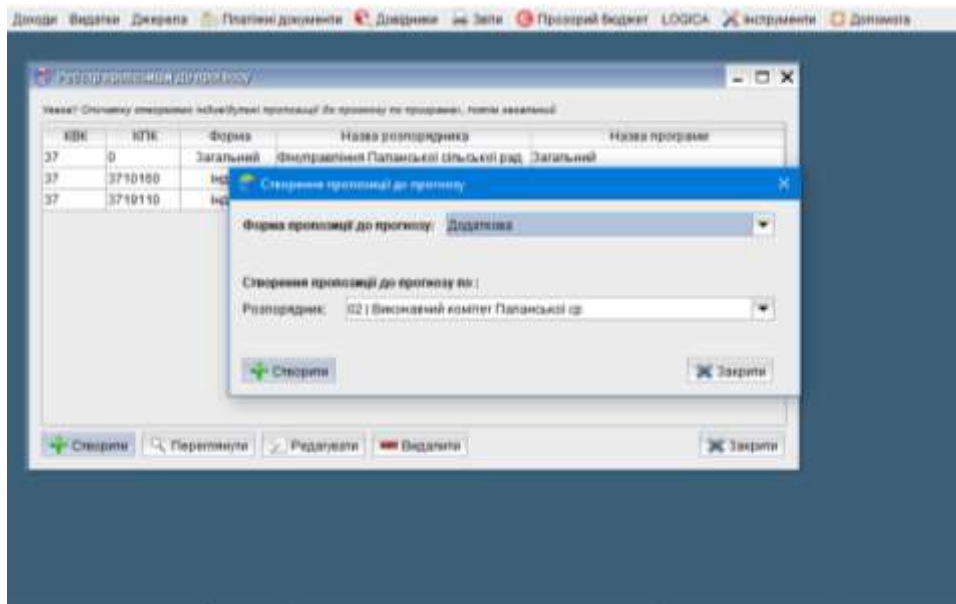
Доходи Видатки Джерела Платіжні документи Довідники Звіти Прозорий бюджет LOGICA Інструменти Допомога

Розпорядники до прогнозу

Увага! Спочатку створюємо індивідуальні пропозиції до прогнозу по програмах, потім загальний

| КВК | КПК | Форма | Назва розпорядника | Назва програми |
|---|---|---|---|---|
| 37 | 0 | Загальний | Фінуправління Папанської сільської рад | Загальний |
| 37 | 3710160 | Інд | | |
| 37 | 3710110 | Інд | | |

Створення пропозиції до прогнозу

Форма пропозиції до прогнозу: Додаткова

Створення пропозиції до прогнозу по :

Розпорядник: 02 | Виконавчий комітет Папанської ср

Створити

Закрити

Створити Переглянути Редагувати Видалити Закрити